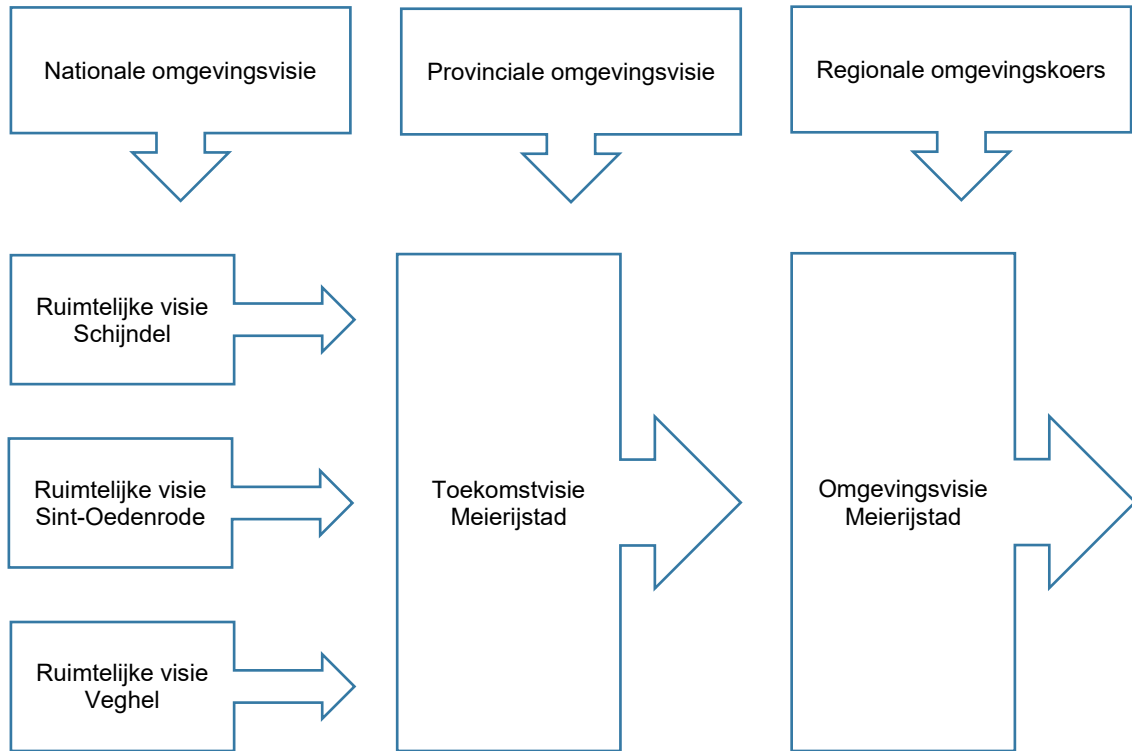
Nationale omgevingsvisie

Provinciale omgevingsvisie

Regionale omgevingskoers

Ruimtelijke visie Schijndel

Ruimtelijke visie Sint-Oedenrode

Ruimtelijke visie Veghel

Toekomstvisie Meierijstad

Omgevingsvisie Meierijstad